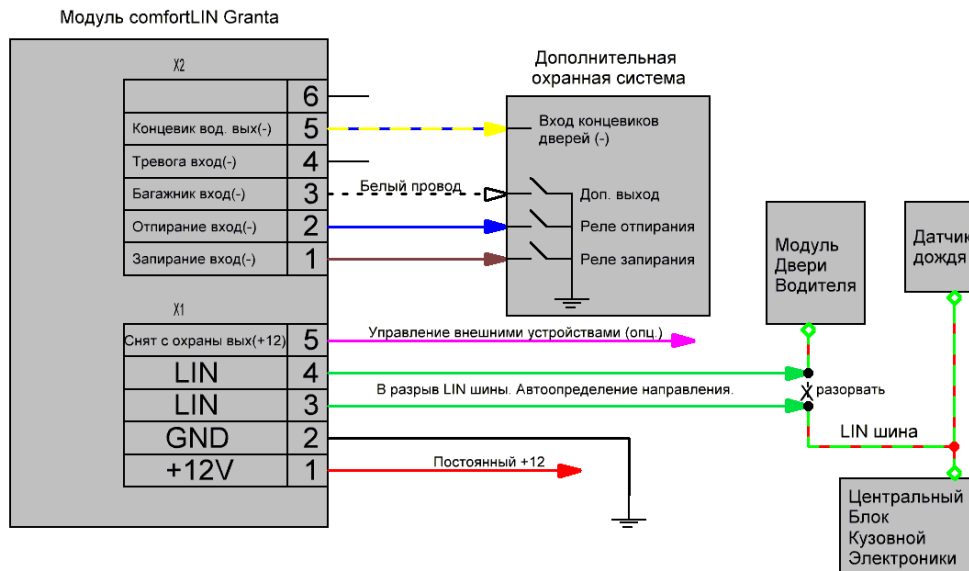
Модуль comfortLIN Granta

X2

| | 6 |
|---|---|
| Концевик вод. вых(-) | 5 |
| Тревога вход(-) | 4 |
| Багажник вход(-) | 3 |
| Отпирание вход(-) | 2 |
| Запирание вход(-) | 1 |

X1

| | |
|---|---|
| Снят с охраны вых(+12) | 5 |
| LIN | 4 |
| LIN | 3 |
| GND | 2 |
| +12V | 1 |

Дополнительная охранная система

Вход концевиков дверей (-)

Белый провод

Доп. выход

Реле отпирания

Реле запирания

Модуль Двери Водителя

Датчик дождя

Управление внешними устройствами (опц.)

В разрыв LIN шины. Автоопределение направления.

разорвать

LIN шина

Постоянный +12

Центральный Блок Кузовной Электроники